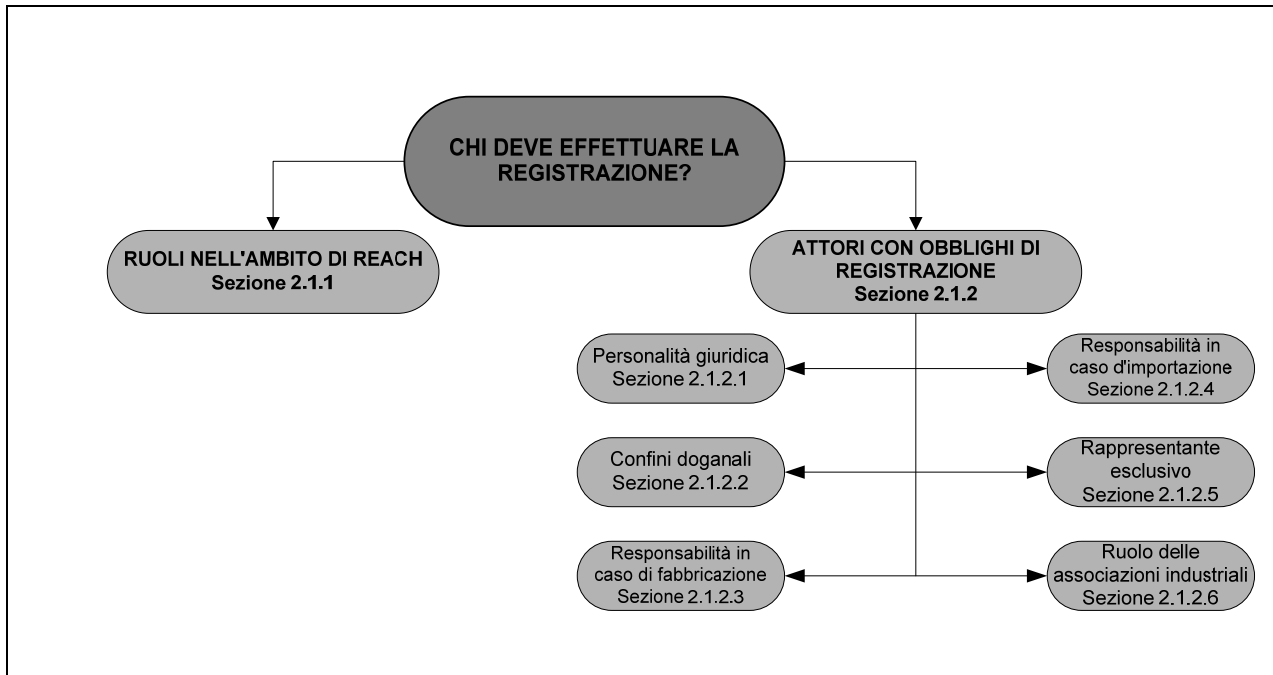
CHI DEVE EFFETTUARE LA REGISTRAZIONE?

RUOLI NELL'AMBITO DI REACH
Sezione 2.1.1

ATTORI CON OBBLIGHI DI REGISTRAZIONE
Sezione 2.1.2

Personalità giuridica
Sezione 2.1.2.1

Responsabilità in caso d'importazione
Sezione 2.1.2.4

Confini doganali
Sezione 2.1.2.2

Rappresentante esclusivo
Sezione 2.1.2.5

Responsabilità in caso di fabbricazione
Sezione 2.1.2.3

Ruolo delle associazioni industriali
Sezione 2.1.2.6